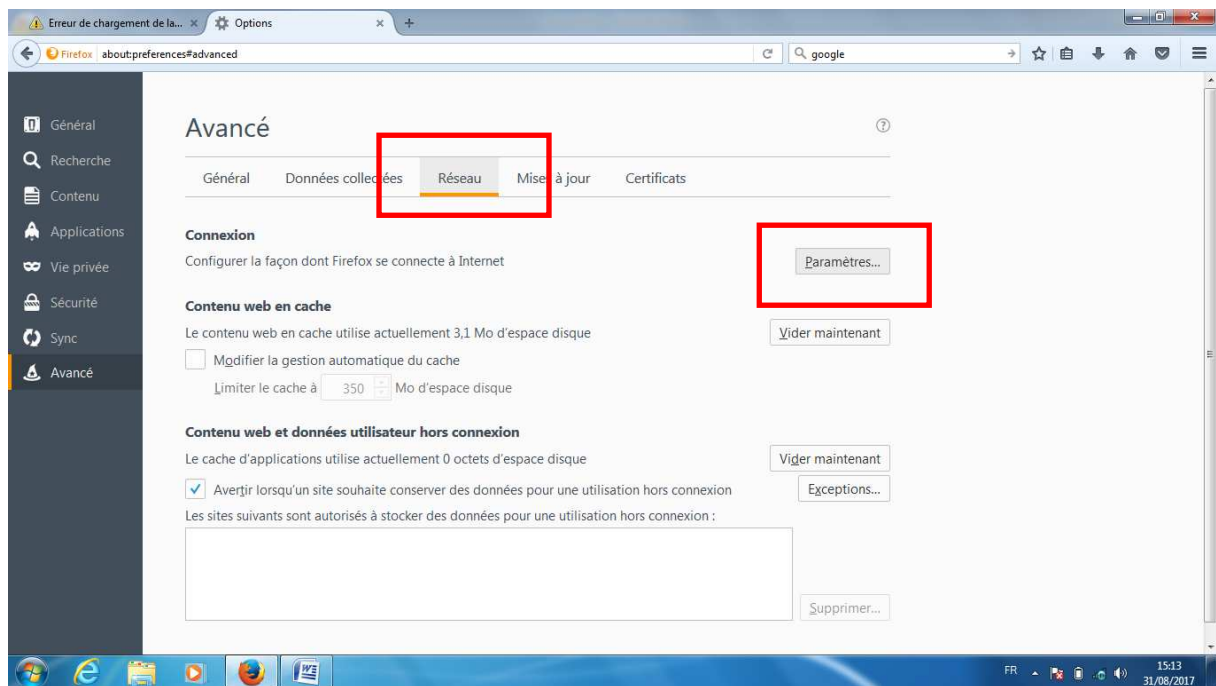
Erreur de chargement de la... ×
Options ×
+

Firefox about:preferences#advanced
google

Général
Recherche
Contenu
Applications
Vie privée
Sécurité
Sync
Avancé

Avancé

Général
Données collectées
Réseau
Mise à jour
Certificats

Connexion
Configurer la façon dont Firefox se connecte à Internet
Paramètres…

Contenu web en cache
Le contenu web en cache utilise actuellement 3,1 Mo d'espace disque
Vider maintenant
Modifier la gestion automatique du cache
Limiter le cache à 350 Mo d'espace disque

Contenu web et données utilisateur hors connexion
Le cache d'applications utilise actuellement 0 octets d'espace disque
Vider maintenant
Avertir lorsqu'un site souhaite conserver des données pour une utilisation hors connexion
Exceptions…
Les sites suivants sont autorisés à stocker des données pour une utilisation hors connexion :
Supprimer…

FR
15:13
31/08/2017